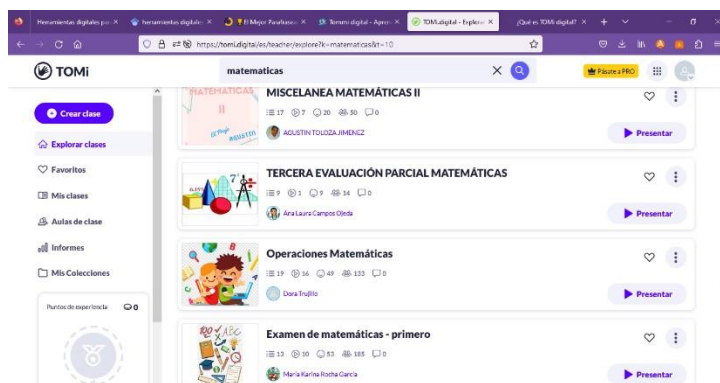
Herramientas digitales par × herramientas digitales × El Mejor Parafraseo × Tommi digital - Apren × TOMi.digital - Explora × ¿Qué es TOMi digital? ×

https://tomi.digital/es/teacher/explore?k=matematicas&t=10

TOMi

matematicas

Pásate a PRO

Crear clase

Explorar clases

Favoritos

Mis clases

Aulas de clase

Informes

Mis Colecciones

Puntos de experiencia 0

MATEMATICAS II

MISCELANEA MATEMÁTICAS II

17 7 20 50 0

AGUSTIN TOLOZA JIMENEZ

Presentar

TERCERA EVALUACIÓN PARCIAL MATEMÁTICAS

9 1 9 14 0

Ana Laura Campos Ojeda

Presentar

Operaciones Matemáticas

19 16 49 133 0

Dora Trujillo

Presentar

Examen de matemáticas - primero

13 10 53 185 0

María Karina Rocha García

Presentar